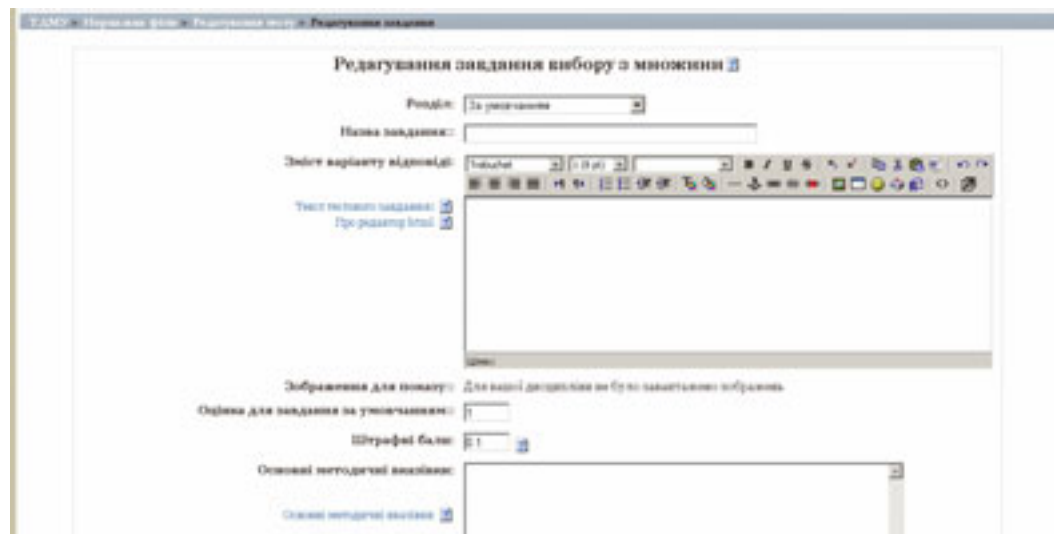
ТАМУ » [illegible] » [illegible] » Редагування завдання

Редагування завдання вибору з множини

Розділ: За умовчанням

Назва завдання:

Зміст варіанту відповіді: Trebuchet 3 (12 pt)

Текст тестового завдання
Про редактор html

Шлях:

Зображення для показу: Для вашої дисципліни не було завантажено зображень

Оцінка для завдання за умовчанням: 1

Штрафні бали: 0.1

Основні методичні вказівки:

Основні методичні вказівки